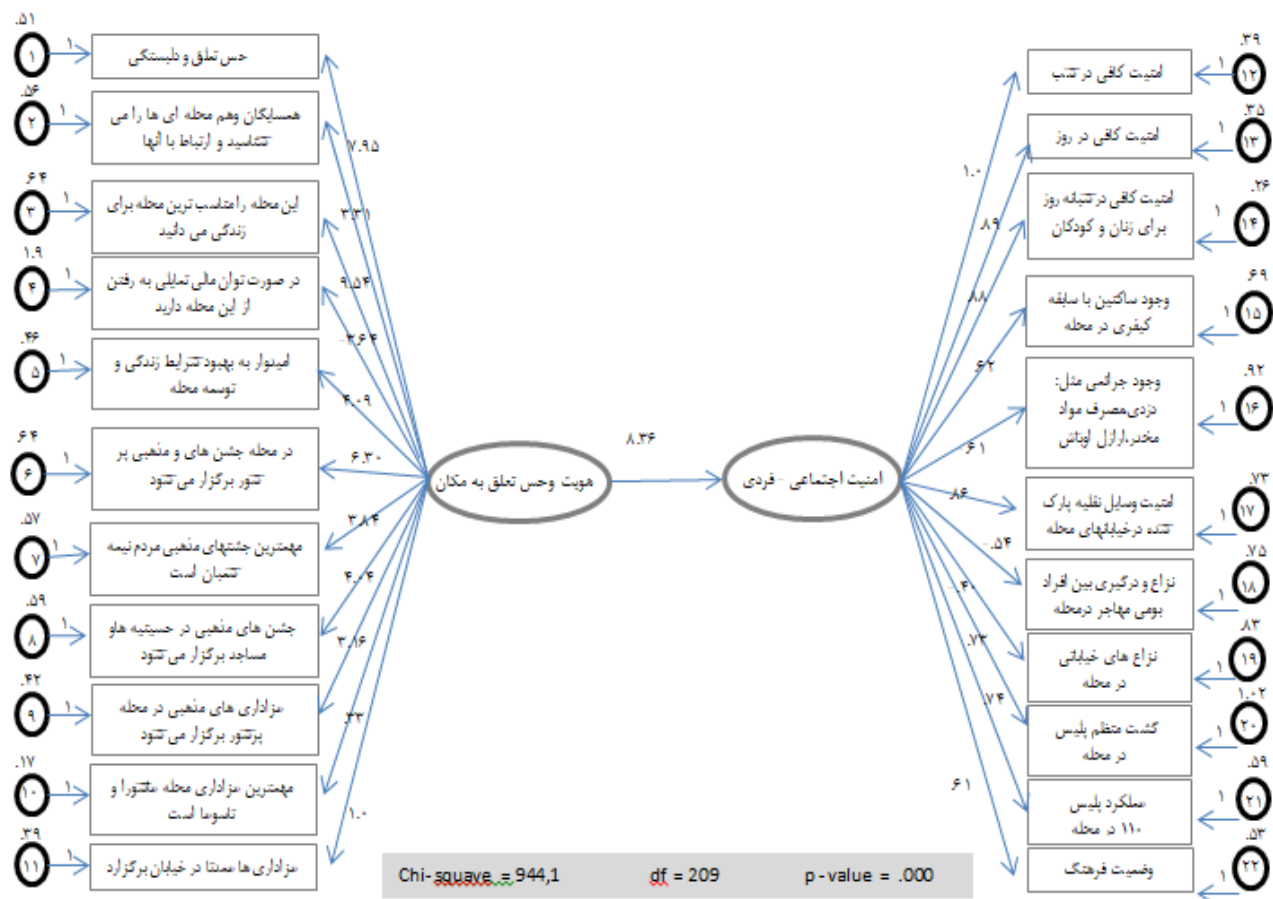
.۵۱
۱
۱
حس تعلق و دلبستگی

.۵۶
۲
۱
همسایگان وهم محله ای ها را می شناسید و ارتباط با آنها

.۶۴
۳
۱
این محله را مناسب ترین محله برای زندگی می دانید

۱.۹
۴
۱
در صورت توان مالی تمایلی به رفتن از این محله دارید

.۴۶
۵
۱
امیدوار به بهبود شرایط زندگی و توسعه محله

.۶۴
۶
۱
در محله جشن های و مذهبی پر شور برگزار می شود

.۵۷
۷
۱
مهمترین جشنهای مذهبی مردم نیمه شعبان است

.۵۹
۸
۱
جشن های مذهبی در حسینیه هاو مساجد برگزار می شود

.۴۲
۹
۱
عزاداری های مذهبی در محله پرشور برگزار می شود

.۱۷
۱۰
۱
مهمترین عزاداری محله عاشورا و تاسوعا است

.۳۹
۱۱
۱
عزاداری ها سنتا در خیابان برگزارد

۷.۹۵
۳.۳۱
۹.۵۴
-.۳۶۴
۴.۰۹
۶.۳۰
۳.۸۴
۴.۰۴
۳.۱۶
.۳۳
۱.۰

هویت وحس تعلق به مکان
۸.۳۶
امنیت اجتماعی - فردی

۱.۰
.۸۹
.۸۸
.۶۲
.۶۱
.۸۶
-.۵۴
.۴۰
.۷۳
.۷۴
.۶۱

امنیت کافی در شب
۱
۱۲
.۳۹

امنیت کافی در روز
۱
۱۳
.۳۵

امنیت کافی در شبانه روز برای زنان و کودکان
۱
۱۴
.۲۶

وجود ساکنین با سابقه کیفری در محله
۱
۱۵
.۶۹

وجود جرائمی مثل: دزدی،مصرف مواد مخدر،اراذل اوباش
۱
۱۶
.۹۲

امنیت وسایل نقلیه پارک شده درخیابانهای محله
۱
۱۷
.۷۳

نزاع و درگیری بین افراد بومی مهاجر درمحله
۱
۱۸
.۷۵

نزاع های خیابانی در محله
۱
۱۹
.۸۳

گشت منظم پلیس در محله
۱
۲۰
۱.۰۲

عملکرد پلیس ۱۱۰ در محله
۱
۲۱
.۵۹

وضعیت فرهنگ
۱
۲۲
.۵۳

Chi-squave = 944,1 df = 209 p-value = .000